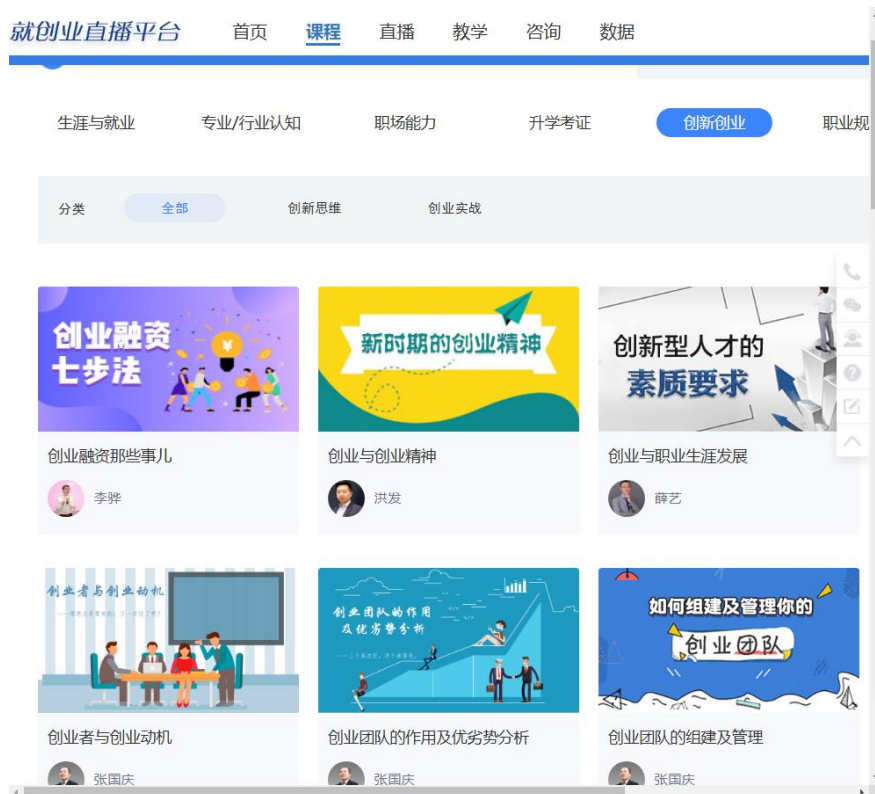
就创业直播平台 首页 课程 直播 教学 咨询 数据

生涯与就业 专业/行业认知 职场能力 升学考证 创新创业 职业规

分类 全部 创新思维 创业实战

创业融资七步法

创业融资那些事儿

李骅

新时期的创业精神

创业与创业精神

洪发

创新型人才的素质要求

创业与职业生涯发展

薛艺

创业者与创业动机

创业者与创业动机

张国庆

创业团队的作用及优劣势分析

创业团队的作用及优劣势分析

张国庆

如何组建及管理你的创业团队

创业团队的组建及管理

张国庆